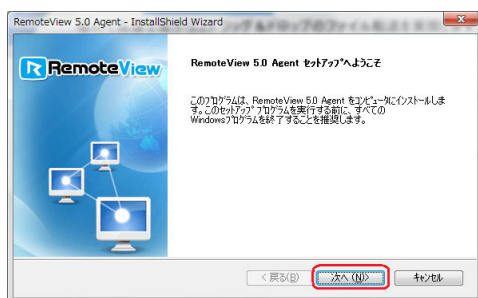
RemoteView 5.0 Agent - InstallShield Wizard

RemoteView

RemoteView 5.0 Agent セットアップへようこそ

このプログラムは、RemoteView 5.0 Agent をコンピュータにインストールします。このセットアップ プログラムを実行する前に、すべてのWindowsプログラムを終了することを推奨します。

< 戻る(B)
次へ (N)>
キャンセル